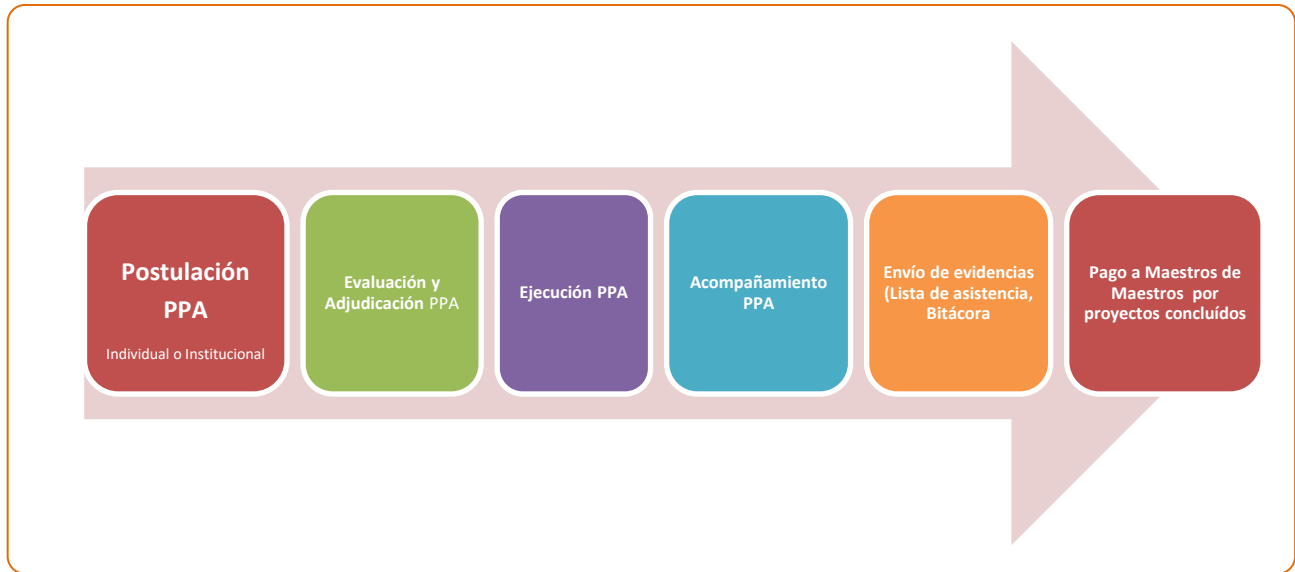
Postulación PPA

Individual o Institucional

Evaluación y Adjudicación PPA

Ejecución PPA

Acompañamiento PPA

Envío de evidencias (Lista de asistencia, Bitácora

Pago a Maestros de Maestros por proyectos concluídos